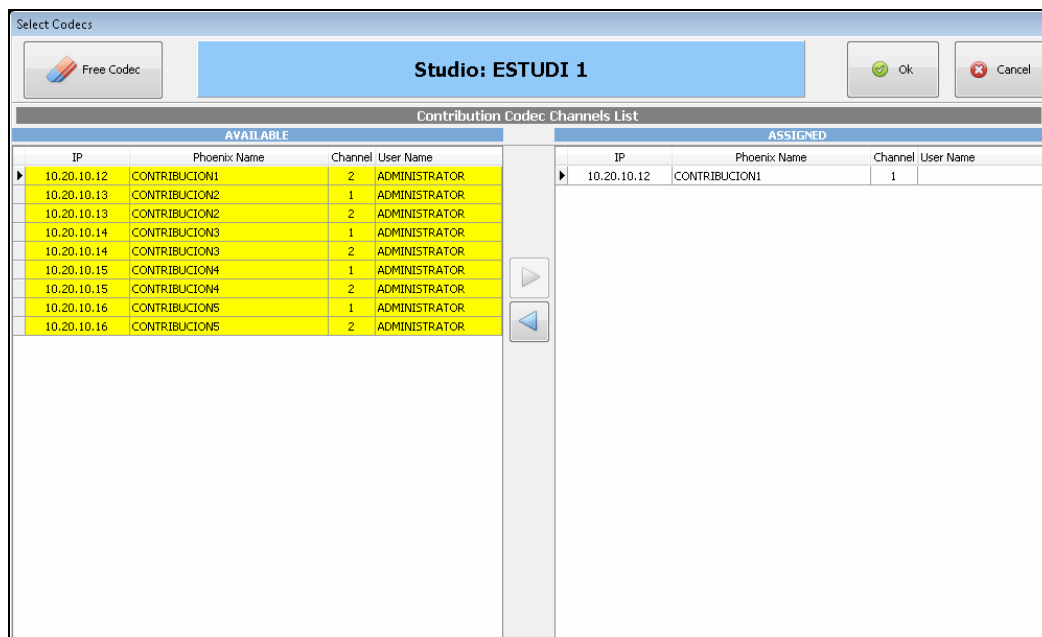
Select Codecs

Free Codec

Studio: ESTUDI 1

Ok

Cancel

Contribution Codec Channels List

AVAILABLE

| IP | Phoenix Name | Channel | User Name |
|---|---|---|---|
| 10.20.10.12 | CONTRIBUCION1 | 2 | ADMINISTRATOR |
| 10.20.10.13 | CONTRIBUCION2 | 1 | ADMINISTRATOR |
| 10.20.10.13 | CONTRIBUCION2 | 2 | ADMINISTRATOR |
| 10.20.10.14 | CONTRIBUCION3 | 1 | ADMINISTRATOR |
| 10.20.10.14 | CONTRIBUCION3 | 2 | ADMINISTRATOR |
| 10.20.10.15 | CONTRIBUCION4 | 1 | ADMINISTRATOR |
| 10.20.10.15 | CONTRIBUCION4 | 2 | ADMINISTRATOR |
| 10.20.10.16 | CONTRIBUCION5 | 1 | ADMINISTRATOR |
| 10.20.10.16 | CONTRIBUCION5 | 2 | ADMINISTRATOR |

ASSIGNED

| IP | Phoenix Name | Channel | User Name |
|---|---|---|---|
| 10.20.10.12 | CONTRIBUCION1 | 1 | |